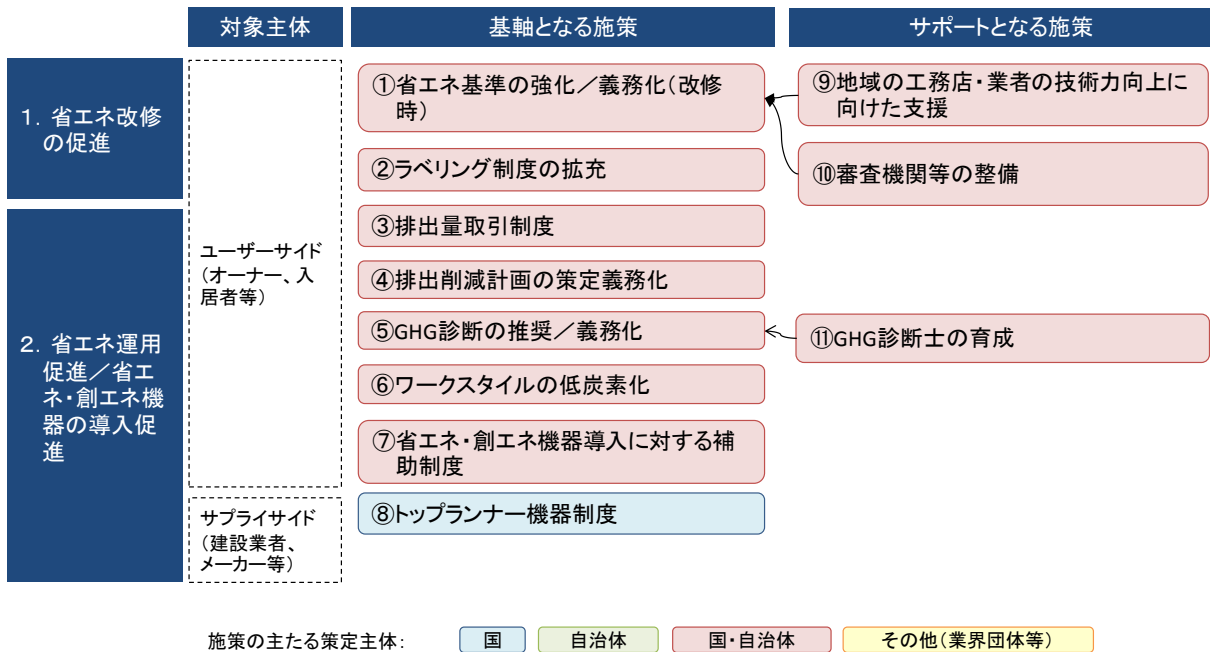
対象主体

基軸となる施策

サポートとなる施策

1. 省エネ改修の促進

2. 省エネ運用促進／省エネ・創エネ機器の導入促進

ユーザーサイド（オーナー、入居者等）

サプライサイド（建設業者、メーカー等）

①省エネ基準の強化／義務化（改修時）

②ラベリング制度の拡充

③排出量取引制度

④排出削減計画の策定義務化

⑤GHG診断の推奨／義務化

⑥ワークスタイルの低炭素化

⑦省エネ・創エネ機器導入に対する補助制度

⑧トップランナー機器制度

⑨地域の工務店・業者の技術力向上に向けた支援

⑩審査機関等の整備

⑪GHG診断士の育成

施策の主たる策定主体: 国 自治体 国・自治体 その他（業界団体等）